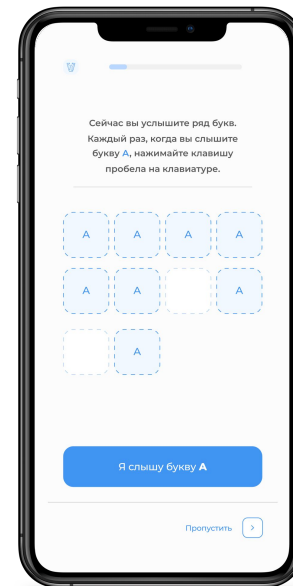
V

Сейчас вы услышите ряд букв. Каждый раз, когда вы слышите букву А, нажимайте клавишу пробела на клавиатуре.

| А | А | А | А |
|---|---|---|---|
| А | А |  | А |
|  | А |  |  |

Я слышу букву **А**

Пропустить >